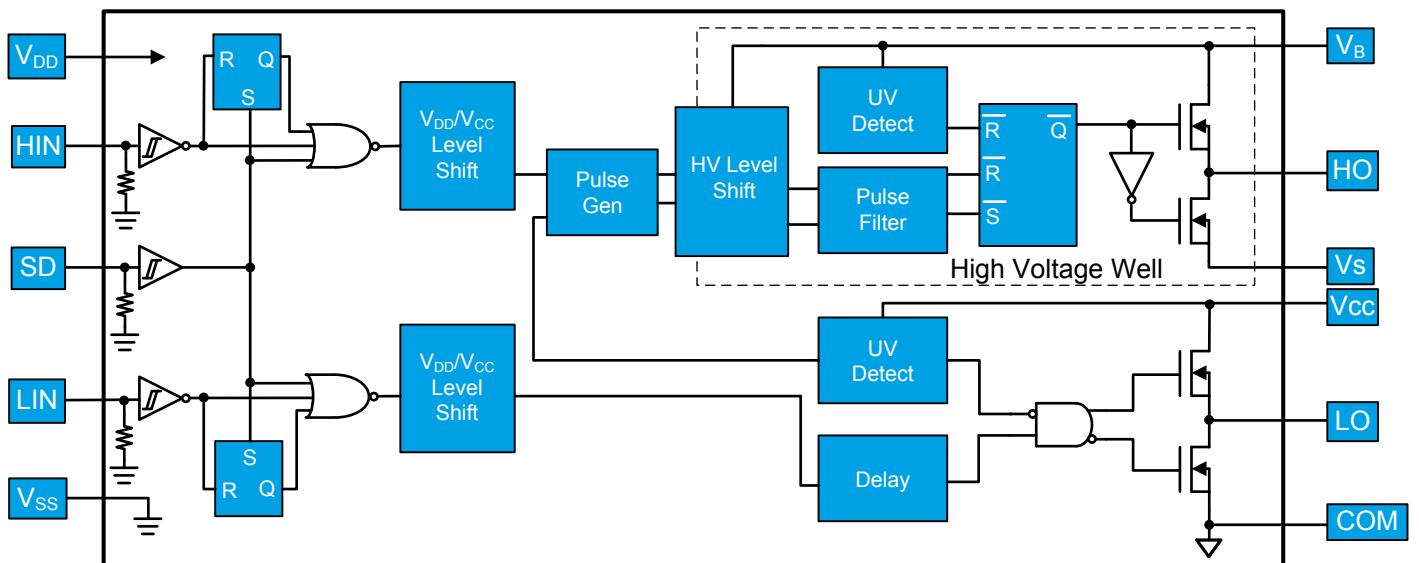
$V_{DD}$

HIN

SD

LIN

$V_{SS}$

R Q

S

S

R Q

$V_{DD}/V_{CC}$ Level Shift

$V_{DD}/V_{CC}$ Level Shift

Pulse Gen

HV Level Shift

UV Detect

Pulse Filter

$\overline{R}$ $\overline{Q}$

$\overline{R}$

$\overline{S}$

High Voltage Well

UV Detect

Delay

$V_B$

HO

Vs

Vcc

LO

COM